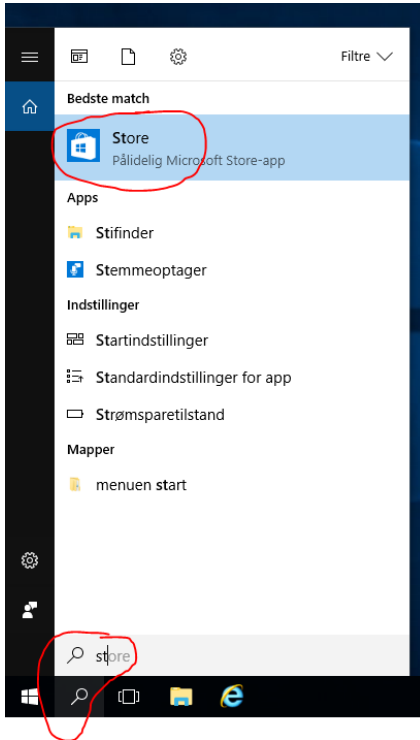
Filtre

Bedste match

Store
Pålidelig Microsoft Store-app

Apps

Stifinder

Stemmeoptager

Indstillinger

Startindstillinger

Standardindstillinger for app

Strømsparetilstand

Mapper

menuen start

store